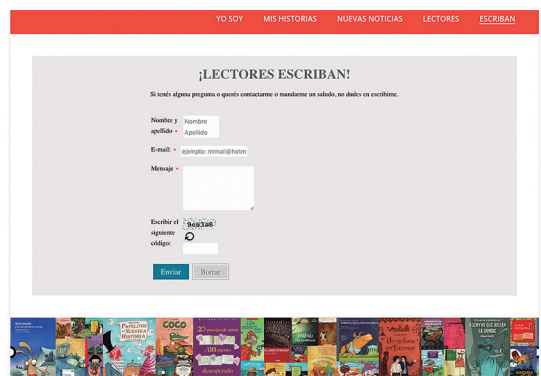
YO SOY MIS HISTORIAS NUEVAS NOTICIAS LECTORES ESCRIBAN

¡LECTORES ESCRIBAN!

Si tenés alguna pregunta o querés contactarme o mandarme un saludo, no dudes en escribirme.

Nombre y apellido *
Nombre
Apellido

E-mail: * ejemplo: mimail@hotm

Mensaje *

Escribir el siguiente código: 9e83a6

Enviar Borrar

PAPELITOS NUEVAS HISTORIAS

COCO

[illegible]